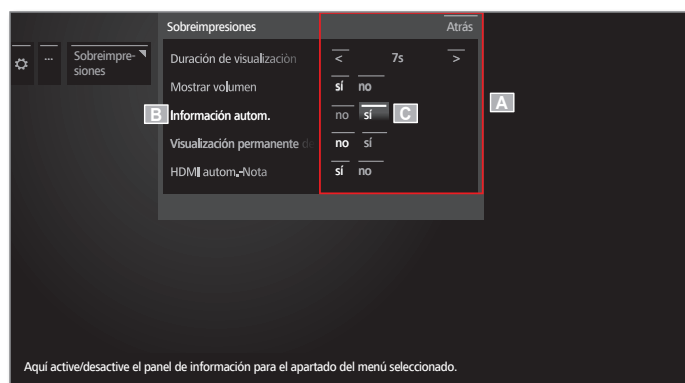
Sobreimpre-
siones

Sobreimpresiones
Atrás

Duración de visualizaciòn
<
7s
>

Mostrar volumen
sí
no

B
Información autom.
no
sí
C

A

Visualización permanente de
no
sí

HDMI autom. -Nota
sí
no

Aquí active/desactive el panel de información para el apartado del menú seleccionado.